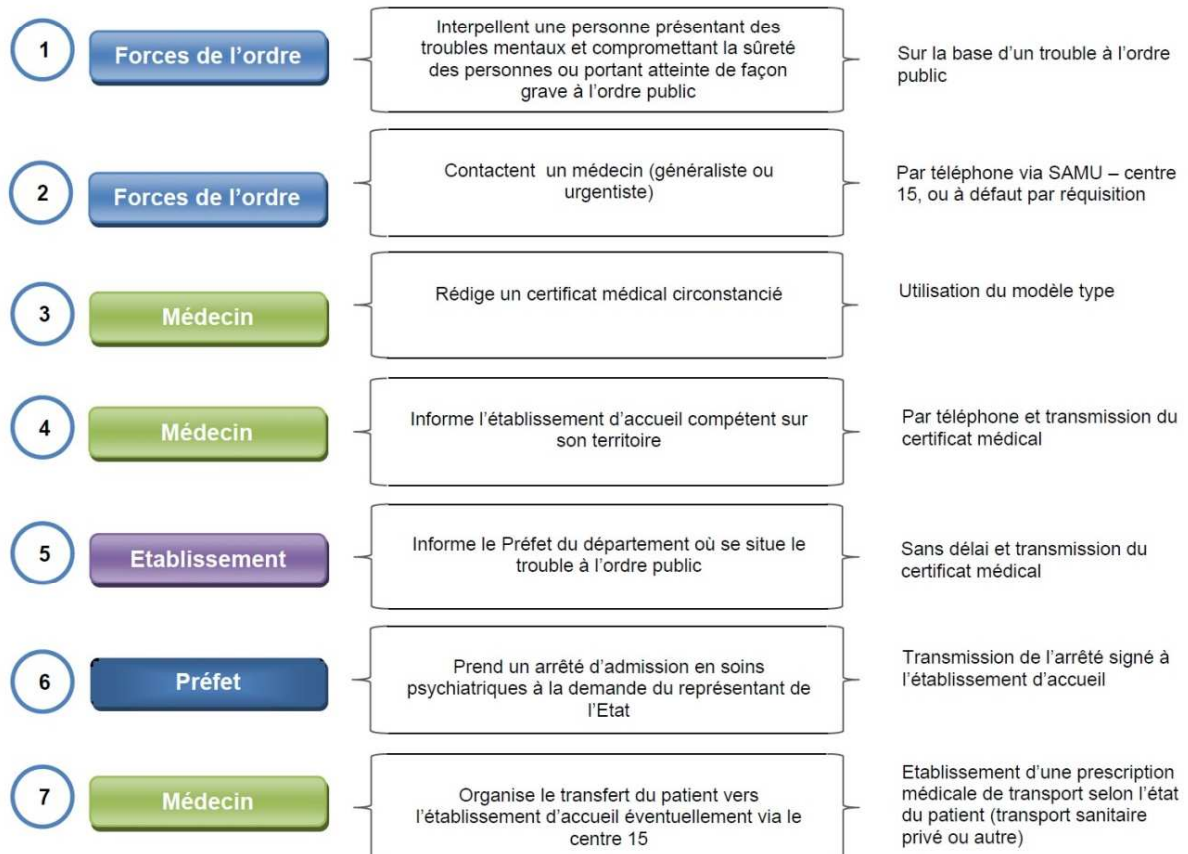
1

Forces de l'ordre

Interpellent une personne présentant des troubles mentaux et compromettant la sûreté des personnes ou portant atteinte de façon grave à l'ordre public

Sur la base d'un trouble à l'ordre public

2

Forces de l'ordre

Contactent un médecin (généraliste ou urgentiste)

Par téléphone via SAMU – centre 15, ou à défaut par réquisition

3

Médecin

Rédige un certificat médical circonstancié

Utilisation du modèle type

4

Médecin

Informe l'établissement d'accueil compétent sur son territoire

Par téléphone et transmission du certificat médical

5

Etablissement

Informe le Préfet du département où se situe le trouble à l'ordre public

Sans délai et transmission du certificat médical

6

Préfet

Prend un arrêté d'admission en soins psychiatriques à la demande du représentant de l'Etat

Transmission de l'arrêté signé à l'établissement d'accueil

7

Médecin

Organise le transfert du patient vers l'établissement d'accueil éventuellement via le centre 15

Etablissement d'une prescription médicale de transport selon l'état du patient (transport sanitaire privé ou autre)